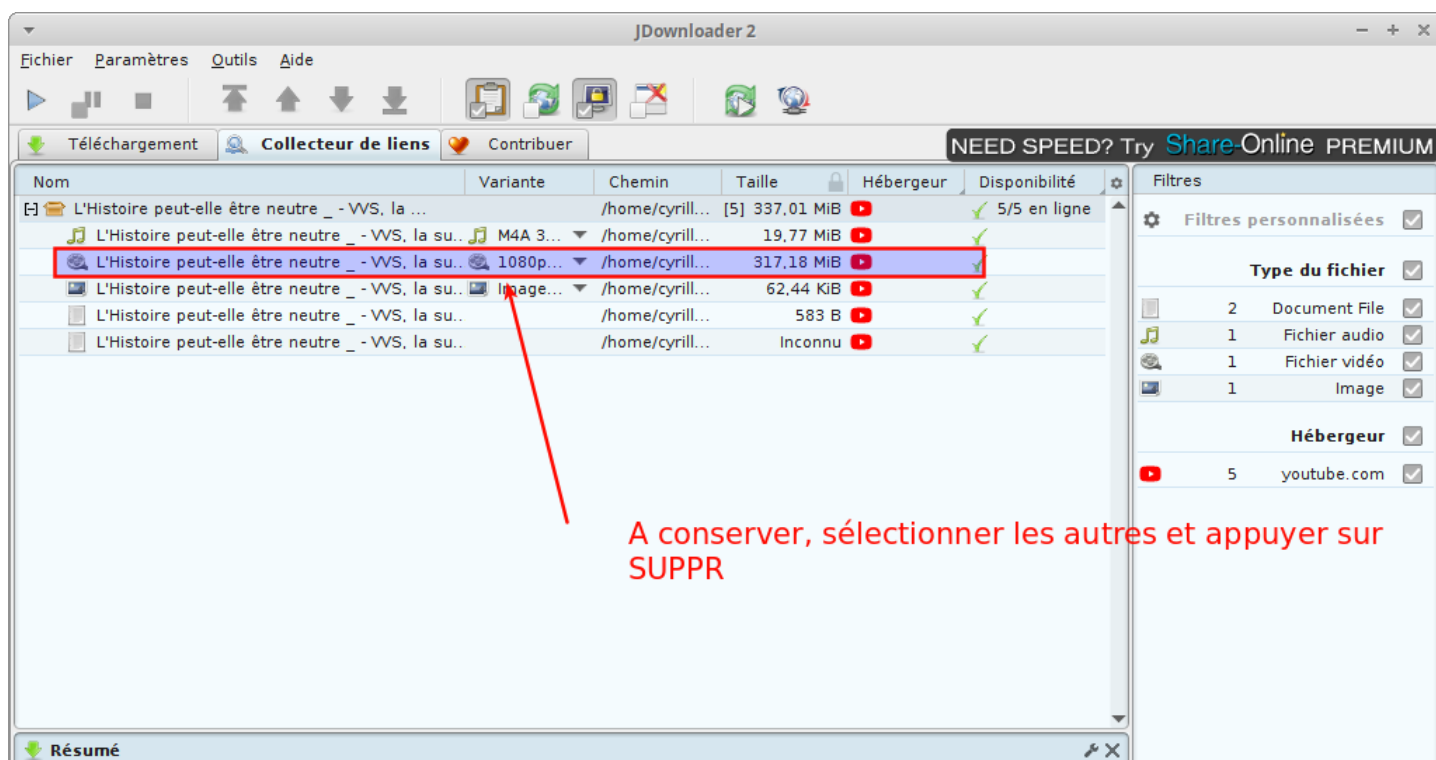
JDownloader 2

Fichier Paramètres Outils Aide

Téléchargement | Collecteur de liens | Contribuer

NEED SPEED? Try Share-Online PREMIUM

| Nom | Variante | Chemin | Taille | Hébergeur | Disponibilité |
|---|---|---|---|---|---|
| [-] L'Histoire peut-elle être neutre _ - VVS, la ... | | /home/cyrill... | [5] 337,01 MiB | | 5/5 en ligne |
| L'Histoire peut-elle être neutre _ - VVS, la su.. | M4A 3... | /home/cyrill... | 19,77 MiB | | |
| L'Histoire peut-elle être neutre _ - VVS, la su.. | 1080p... | /home/cyrill... | 317,18 MiB | | |
| L'Histoire peut-elle être neutre _ - VVS, la su.. | Image... | /home/cyrill... | 62,44 KiB | | |
| L'Histoire peut-elle être neutre _ - VVS, la su.. | | /home/cyrill... | 583 B | | |
| L'Histoire peut-elle être neutre _ - VVS, la su.. | | /home/cyrill... | Inconnu | | |

Filtres

Filtres personnalisées

Type du fichier
2 Document File
1 Fichier audio
1 Fichier vidéo
1 Image

Hébergeur
5 youtube.com

A conserver, sélectionner les autres et appuyer sur SUPPR

Résumé